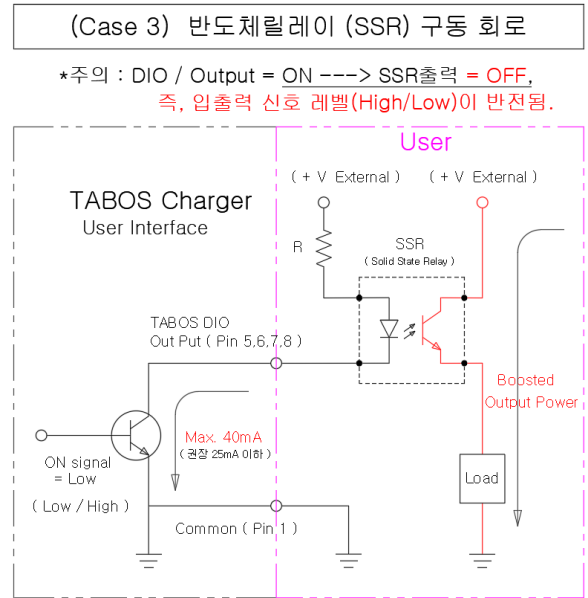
(Case 3) 반도체릴레이 (SSR) 구동 회로

*주의 : DIO / Output = ON ---> SSR출력 = OFF,
즉, 입출력 신호 레벨(High/Low)이 반전됨.

User

TABOS Charger
User Interface

( + V External )

( + V External )

R

SSR
( Solid State Relay )

TABOS DIO
Out Put ( Pin 5,6,7,8 )

Boosted
Output Power

Max. 40mA
( 권장 25mA 이하 )

ON signal
= Low

( Low / High )

Load

Common ( Pin 1 )